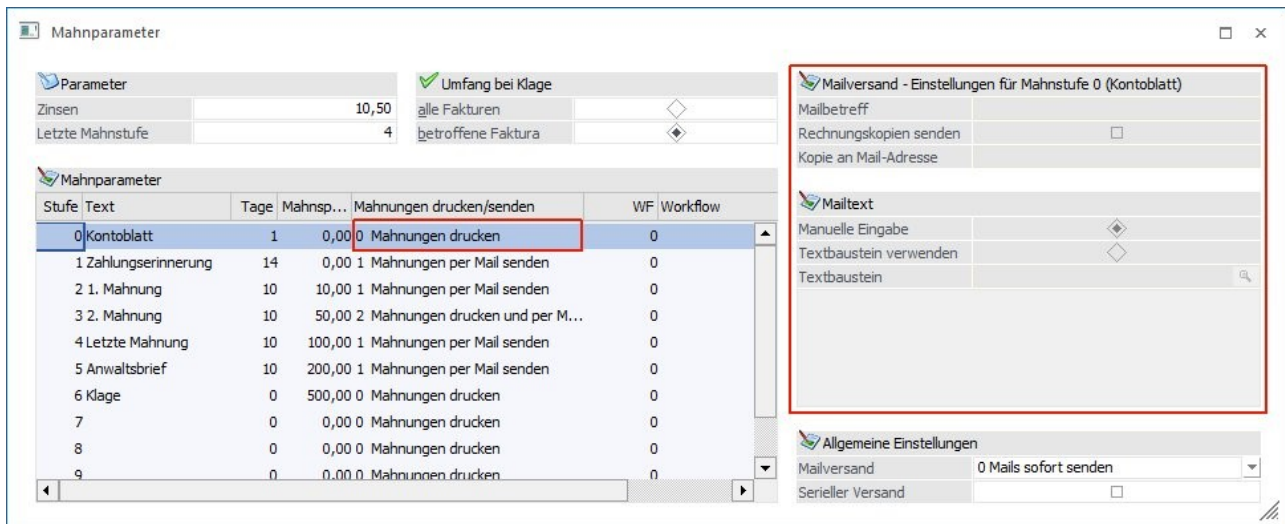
Mahnparameter

Parameter

| Zinsen | 10,50 |
|---|---|
| Letzte Mahnstufe | 4 |

Umfang bei Klage

| alle Fakturen | |
|---|---|
| betroffene Faktura | |

Mahnparameter

| Stufe | Text | Tage | Mahnsp... | Mahnungen drucken/senden | WF | Workflow |
|---|---|---|---|---|---|---|
| 0 | Kontoblatt | 1 | 0,00 | 0 Mahnungen drucken | 0 | |
| 1 | Zahlungserinnerung | 14 | 0,00 | 1 Mahnungen per Mail senden | 0 | |
| 2 | 1. Mahnung | 10 | 10,00 | 1 Mahnungen per Mail senden | 0 | |
| 3 | 2. Mahnung | 10 | 50,00 | 2 Mahnungen drucken und per M... | 0 | |
| 4 | Letzte Mahnung | 10 | 100,00 | 1 Mahnungen per Mail senden | 0 | |
| 5 | Anwaltsbrief | 10 | 200,00 | 1 Mahnungen per Mail senden | 0 | |
| 6 | Klage | 0 | 500,00 | 0 Mahnungen drucken | 0 | |
| 7 | | 0 | 0,00 | 0 Mahnungen drucken | 0 | |
| 8 | | 0 | 0,00 | 0 Mahnungen drucken | 0 | |
| 9 | | 0 | 0,00 | 0 Mahnungen drucken | 0 | |

Mailversand - Einstellungen für Mahnstufe 0 (Kontoblatt)

Mailbetreff
Rechnungskopien senden
Kopie an Mail-Adresse

Mailtext

Manuelle Eingabe
Textbaustein verwenden
Textbaustein

Allgemeine Einstellungen

| Mailversand | 0 Mails sofort senden |
|---|---|
| Serieller Versand | |